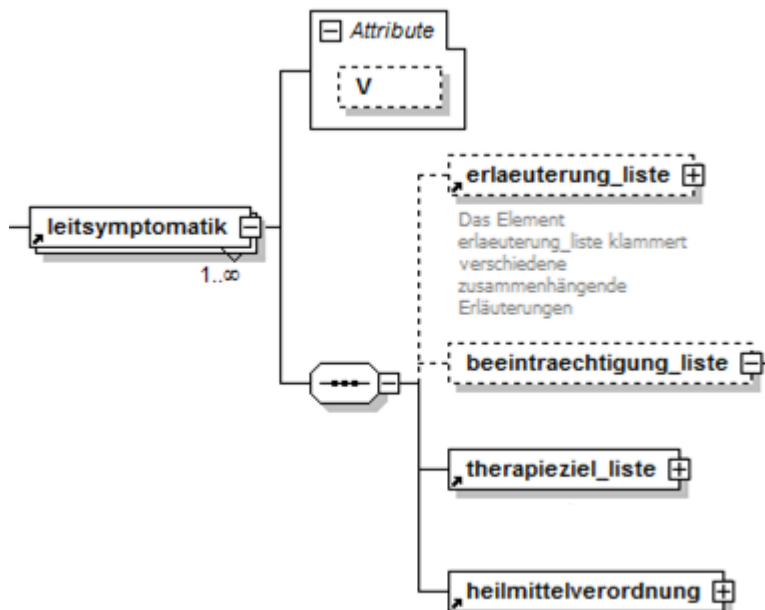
Attribute

V

leitsymptomatik

1..∞

erlaeuterung_liste

Das Element erlaeuterung_liste klammert verschiedene zusammenhängende Erläuterungen

beeintraechtigung_liste

therapieziel_liste

heilmittelverordnung